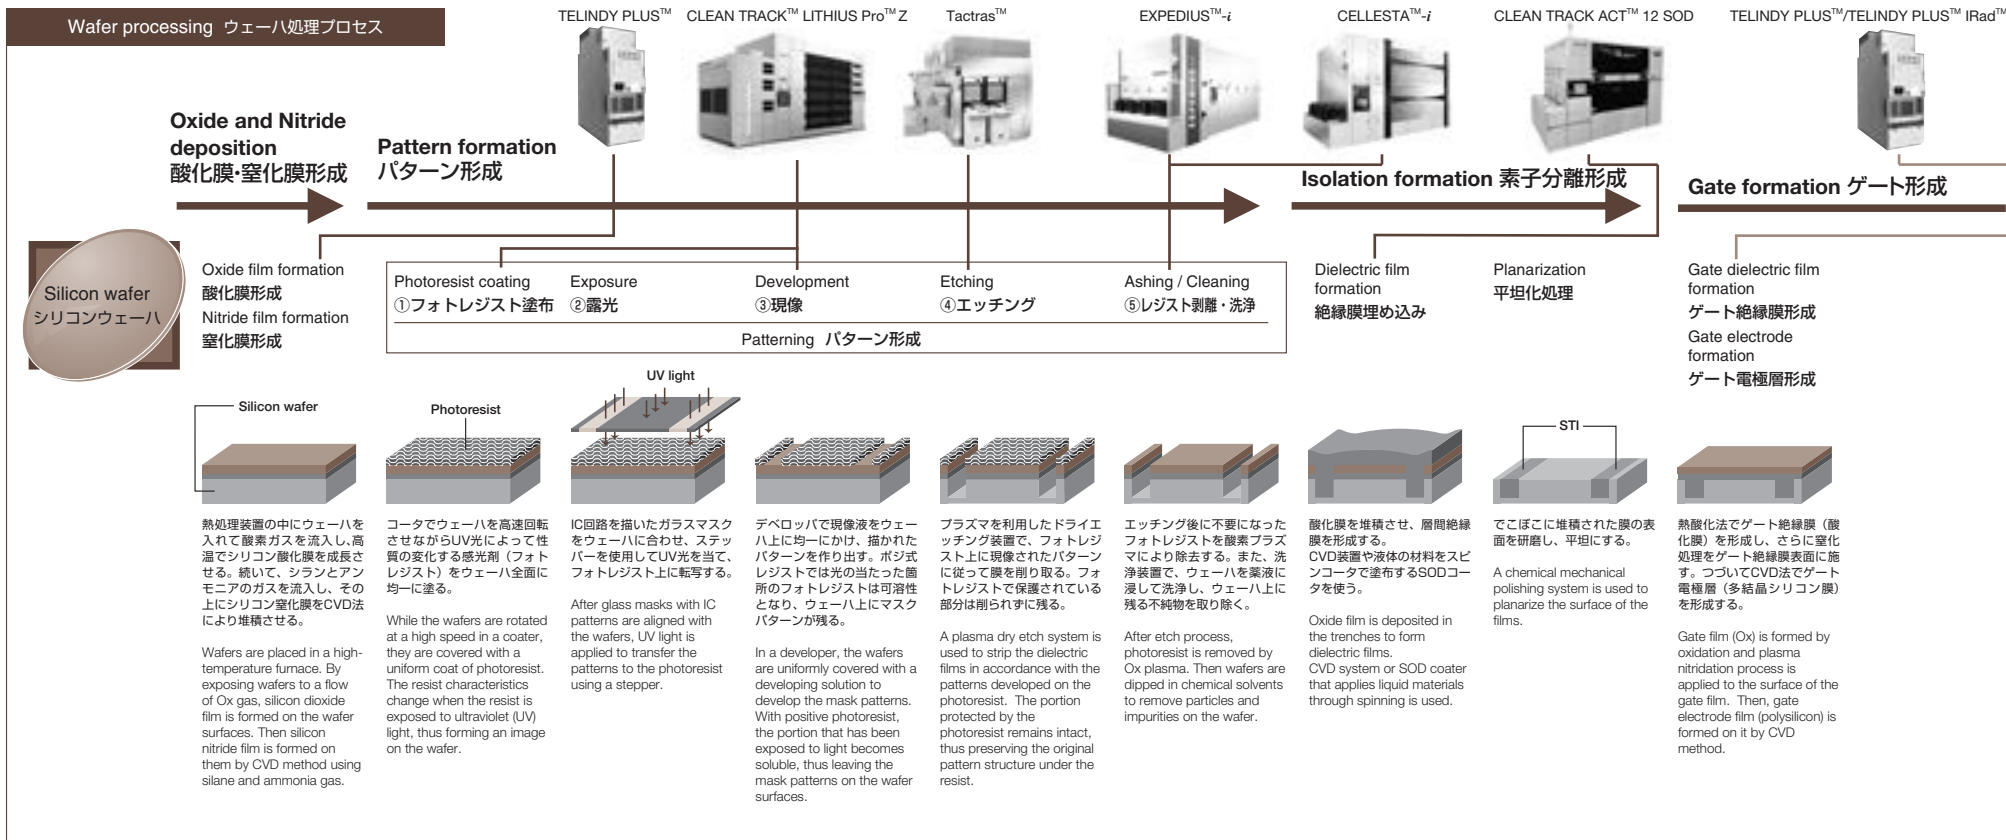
Wafer processing ウェーハ処理プロセス

TELINDY PLUS™ CLEAN TRACK™ LITHIUS Pro™ Z Tactras™ EXPEDIUS™-*i* CELLESTA™-*i* CLEAN TRACK ACT™ 12 SOD TELINDY PLUS™/TELINDY PLUS™ IRad™

Oxide and Nitride deposition
酸化膜·窒化膜形成

Pattern formation
パターン形成

Isolation formation 素子分離形成

Gate formation ゲート形成

Silicon wafer
シリコンウェーハ

Oxide film formation
酸化膜形成
Nitride film formation
窒化膜形成

Photoresist coating
①フォトレジスト塗布

Exposure
②露光

Development
③現像

Etching
④エッチング

Ashing / Cleaning
⑤レジスト剥離・洗浄

Patterning パターン形成

Dielectric film formation
絶縁膜埋め込み

Planarization
平坦化処理

Gate dielectric film formation
ゲート絶縁膜形成
Gate electrode formation
ゲート電極層形成

Silicon wafer

Photoresist

UV light

STI

熱処理装置の中にウェーハを入れて酸素ガスを流入し、高温でシリコン酸化膜を成長させる。続いて、シランとアンモニアのガスを流入し、その上にシリコン窒化膜をCVD法により堆積させる。

Wafers are placed in a high-temperature furnace. By exposing wafers to a flow of Ox gas, silicon dioxide film is formed on the wafer surfaces. Then silicon nitride film is formed on them by CVD method using silane and ammonia gas.

コータでウェーハを高速回転させながらUV光によって性質の変化する感光剤（フォトレジスト）をウェーハ全面に均一に塗る。

While the wafers are rotated at a high speed in a coater, they are covered with a uniform coat of photoresist. The resist characteristics change when the resist is exposed to ultraviolet (UV) light, thus forming an image on the wafer.

IC回路を描いたガラスマスクをウェーハに合わせ、ステッパーを使用してUV光を当て、フォトレジスト上に転写する。

After glass masks with IC patterns are aligned with the wafers, UV light is applied to transfer the patterns to the photoresist using a stepper.

デベロッパで現像液をウェーハ上に均一にかけ、描かれたパターンを作り出す。ポジ式レジストでは光の当たった箇所のフォトレジストは可溶性となり、ウェーハ上にマスクパターンが残る。

In a developer, the wafers are uniformly covered with a developing solution to develop the mask patterns. With positive photoresist, the portion that has been exposed to light becomes soluble, thus leaving the mask patterns on the wafer surfaces.

プラズマを利用したドライエッチング装置で、フォトレジスト上に現像されたパターンに従って膜を削り取る。フォトレジストで保護されている部分は削られずに残る。

A plasma dry etch system is used to strip the dielectric films in accordance with the patterns developed on the photoresist. The portion protected by the photoresist remains intact, thus preserving the original pattern structure under the resist.

エッチング後に不要になったフォトレジストを酸素プラズマにより除去する。また、洗浄装置で、ウェーハを薬液に浸して洗浄し、ウェーハ上に残る不純物を取り除く。

After etch process, photoresist is removed by Ox plasma. Then wafers are dipped in chemical solvents to remove particles and impurities on the wafer.

酸化膜を堆積させ、層間絶縁膜を形成する。
CVD装置や液体の材料をスピンコータで塗布するSODコータを使う。

Oxide film is deposited in the trenches to form dielectric films.
CVD system or SOD coater that applies liquid materials through spinning is used.

でこぼこに堆積された膜の表面を研磨し、平坦にする。

A chemical mechanical polishing system is used to planarize the surface of the films.

熱酸化法でゲート絶縁膜（酸化膜）を形成し、さらに窒化処理をゲート絶縁膜表面に施す。つづいてCVD法でゲート電極層（多結晶シリコン膜）を形成する。

Gate film (Ox) is formed by oxidation and plasma nitridation process is applied to the surface of the gate film. Then, gate electrode film (polysilicon) is formed on it by CVD method.